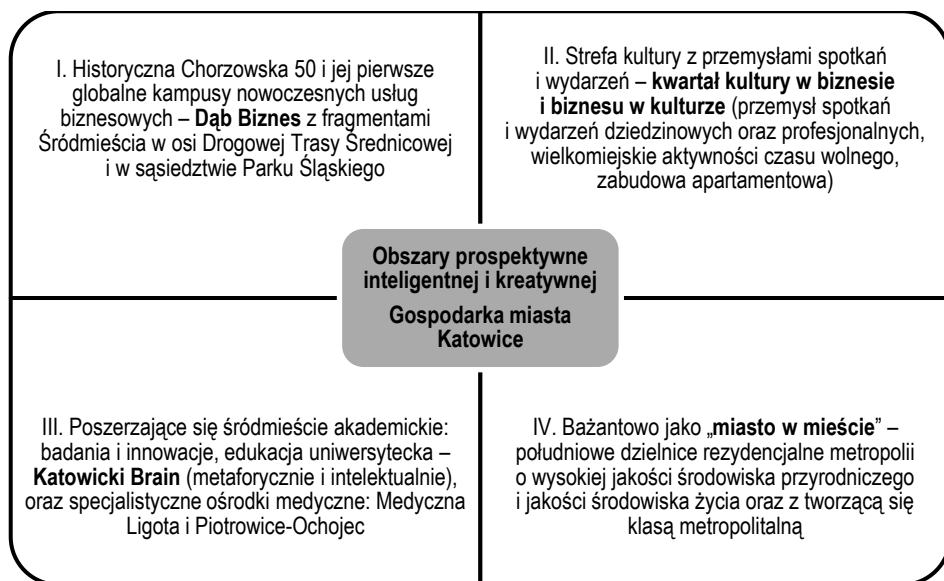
I. Historyczna Chorzowska 50 i jej pierwsze globalne kampusy nowoczesnych usług biznesowych – Dąb Biznes z fragmentami Śródmieścia w osi Drogowej Trasy Średnicowej i w sąsiedztwie Parku Śląskiego

II. Strefa kultury z przemysłami spotkań i wydarzeń – kwartał kultury w biznesie i biznesu w kulturze (przemysł spotkań i wydarzeń dziedzinowych oraz profesjonalnych, wielkomiejskie aktywności czasu wolnego, zabudowa apartamentowa)

Obszary prospektywne inteligentnej i kreatywnej

Gospodarka miasta Katowice

III. Poszerzające się śródmieście akademickie: badania i innowacje, edukacja uniwersytecka – Katowicki Brain (metaforycznie i intelektualnie), oraz specjalistyczne ośrodki medyczne: Medyczna Ligota i Piotrowice-Ochojec

IV. Bażantowo jako „miasto w mieście" – południowe dzielnice rezydencjalne metropolii o wysokiej jakości środowiska przyrodniczego i jakości środowiska życia oraz z tworzącą się klasą metropolitalną